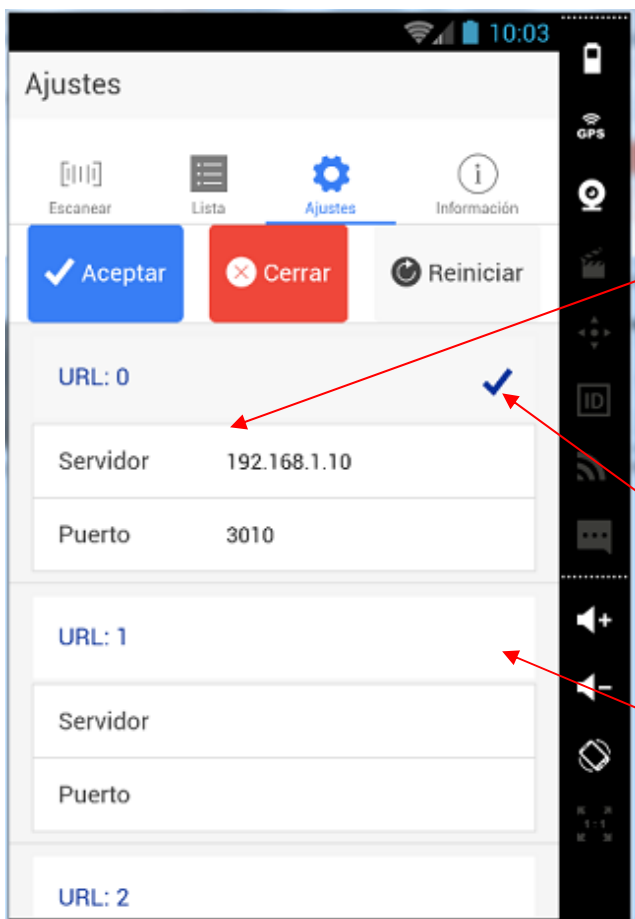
10:03

Ajustes

Escanear
Lista
Ajustes
Información

Aceptar
Cerrar
Reiniciar

URL: 0

| Servidor | 192.168.1.10 |
|---|---|
| Puerto | 3010 |

URL: 1

| Servidor | |
|---|---|
| Puerto | |

URL: 2

GPS
ID